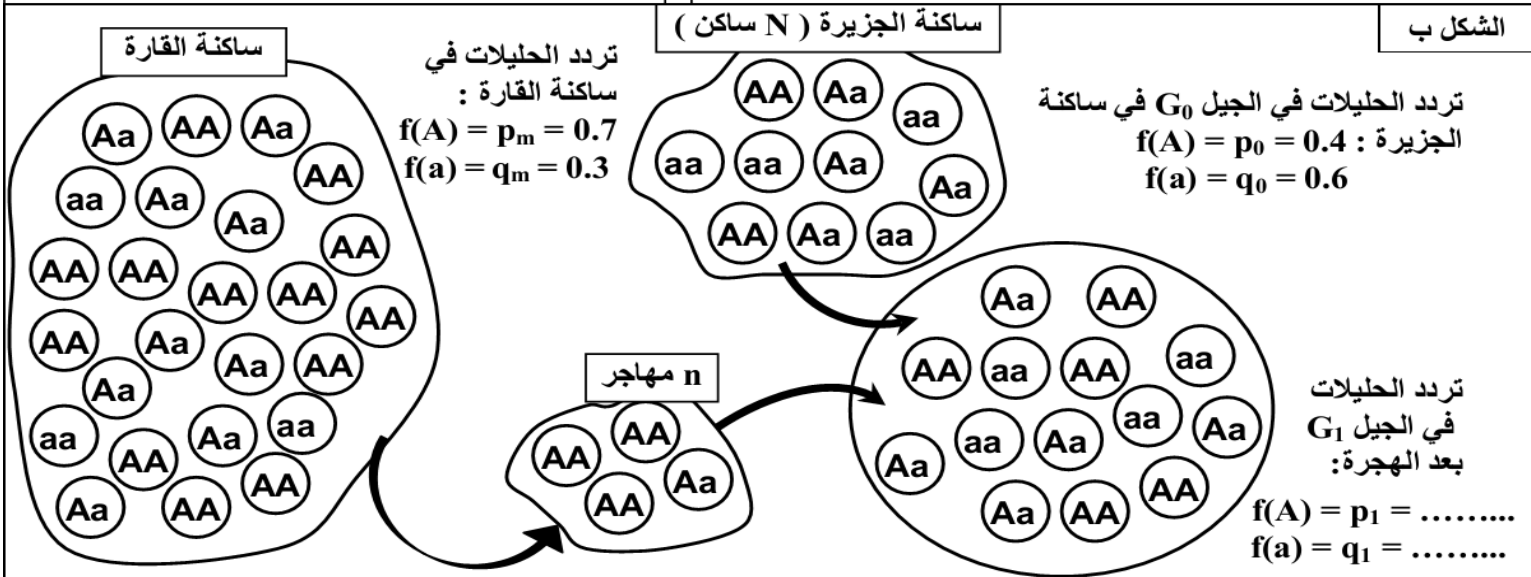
الشكل ب

ساكنة القارة

Aa AA Aa
AA
aa Aa
Aa
AA
AA AA
AA AA
AA
AA Aa
AA
Aa AA
Aa
aa Aa aa
AA
Aa AA
Aa AA

تردد الحليلات في ساكنة القارة :
$f(A) = p_m = 0.7$
$f(a) = q_m = 0.3$

ساكنة الجزيرة ( N ساكن )

AA Aa
aa
aa aa Aa
Aa
AA Aa aa

تردد الحليلات في الجيل $G_0$ في ساكنة الجزيرة :
$f(A) = p_0 = 0.4$
$f(a) = q_0 = 0.6$

n مهاجر

AA
AA
AA Aa

Aa AA
AA aa AA aa
aa Aa aa Aa
Aa
Aa AA AA

تردد الحليلات في الجيل $G_1$ بعد الهجرة:
$f(A) = p_1 = ……...$
$f(a) = q_1 = ……...$